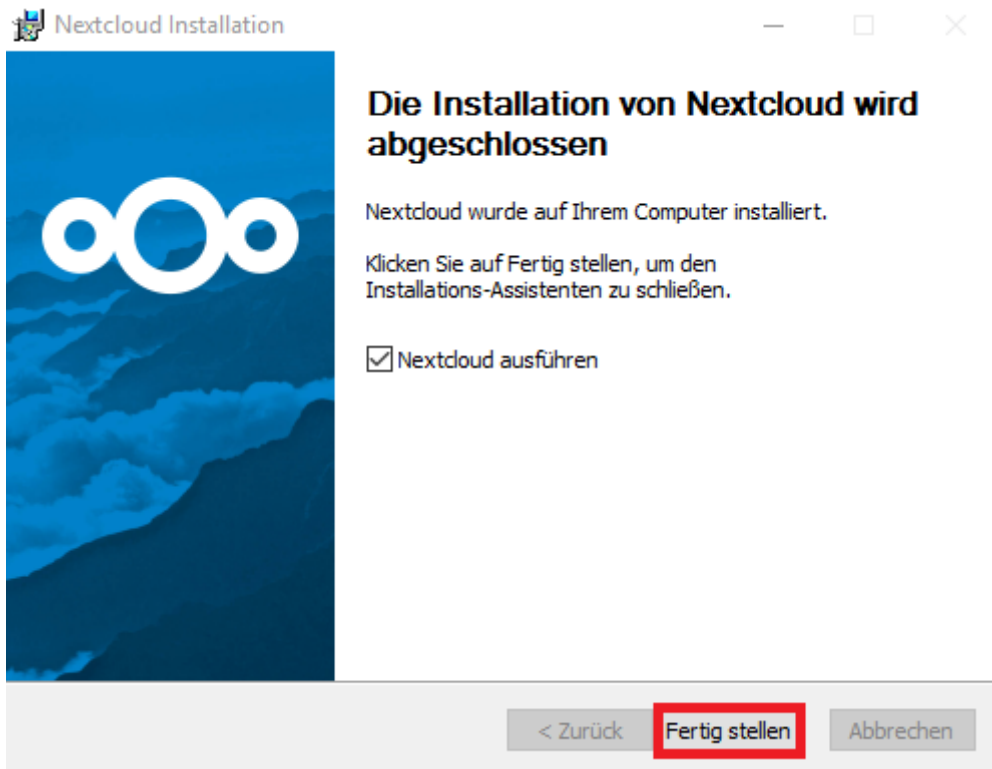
Nextcloud Installation

Die Installation von Nextcloud wird abgeschlossen

Nextcloud wurde auf Ihrem Computer installiert.

Klicken Sie auf Fertig stellen, um den Installations-Assistenten zu schließen.

Nextcloud ausführen

< Zurück
Fertig stellen
Abbrechen